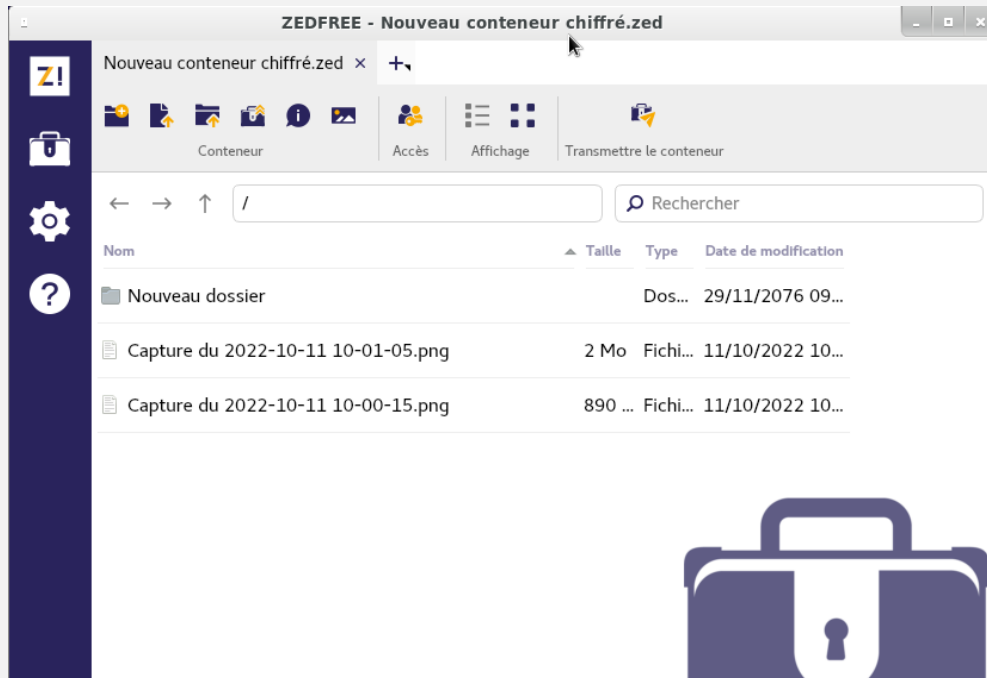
ZEDFREE - Nouveau conteneur chiffré.zed

Z!

Nouveau conteneur chiffré.zed ×

Conteneur

Accès

Affichage

Transmettre le conteneur

/

Rechercher

| Nom | Taille | Type | Date de modification |
|---|---|---|---|
| Nouveau dossier | | Dos... | 29/11/2076 09... |
| Capture du 2022-10-11 10-01-05.png | 2 Mo | Fichi... | 11/10/2022 10... |
| Capture du 2022-10-11 10-00-15.png | 890 ... | Fichi... | 11/10/2022 10... |